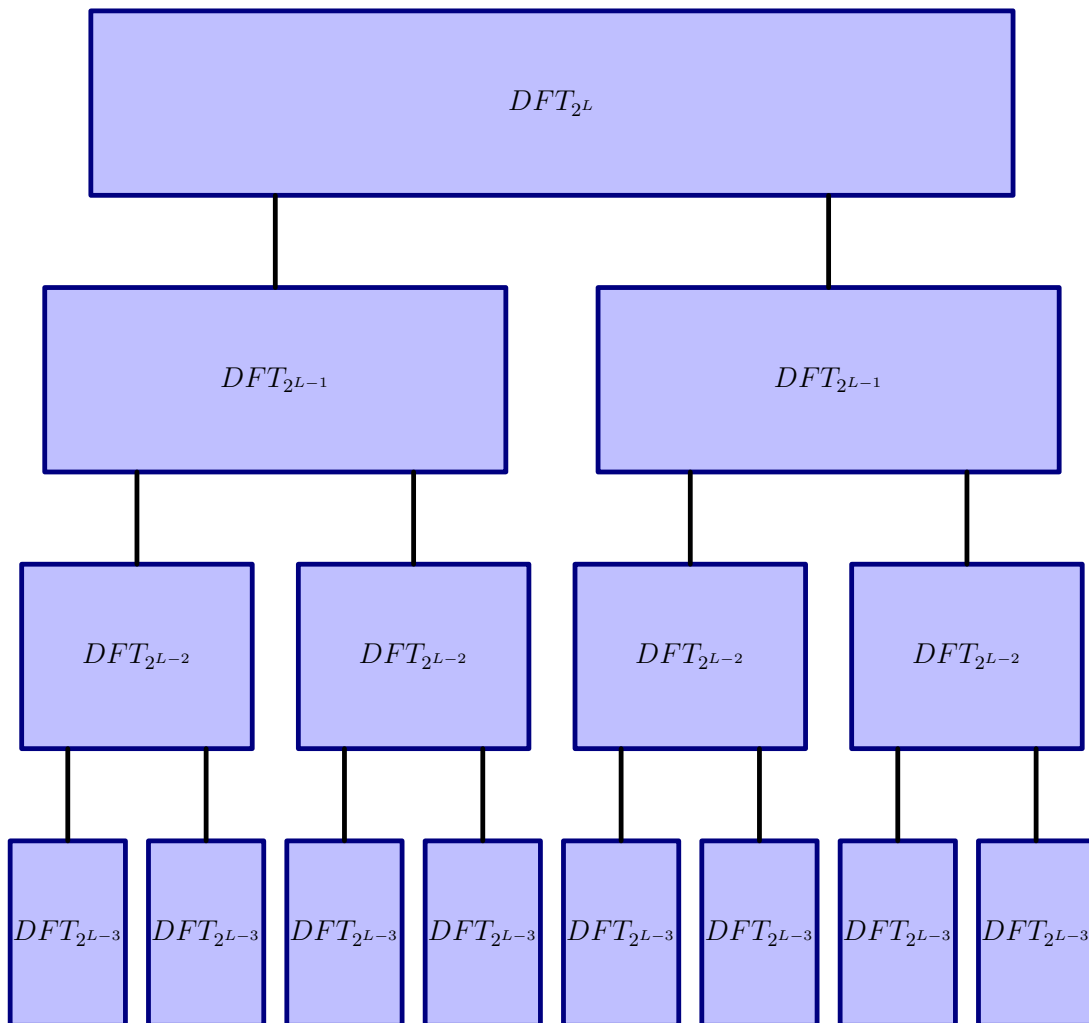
$DFT_{2^L}$

$DFT_{2^{L-1}}$

$DFT_{2^{L-1}}$

$DFT_{2^{L-2}}$

$DFT_{2^{L-2}}$

$DFT_{2^{L-2}}$

$DFT_{2^{L-2}}$

$DFT_{2^{L-3}}$

$DFT_{2^{L-3}}$

$DFT_{2^{L-3}}$

$DFT_{2^{L-3}}$

$DFT_{2^{L-3}}$

$DFT_{2^{L-3}}$

$DFT_{2^{L-3}}$

$DFT_{2^{L-3}}$